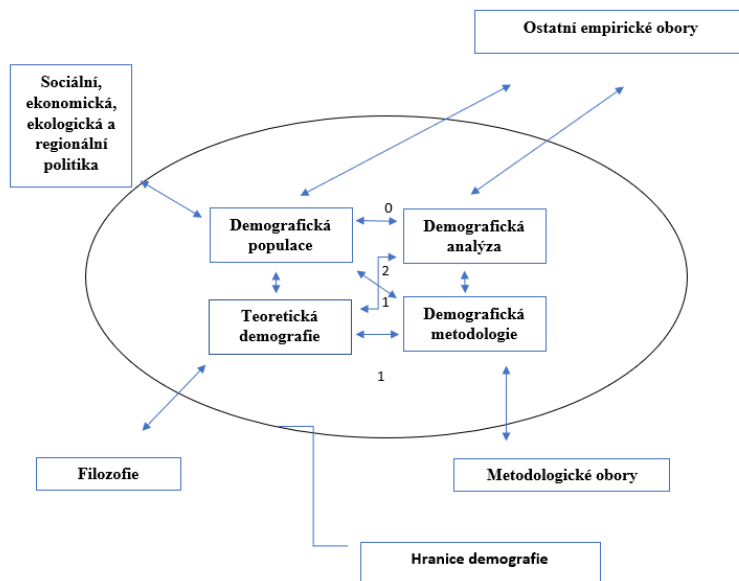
Ostatní empirické obory

Sociální, ekonomická, ekologická a regionální politika

Demografická populace

0

Demografická analýza

2

1

Teoretická demografie

Demografická metodologie

1

Filozofie

Metodologické obory

Hranice demografie